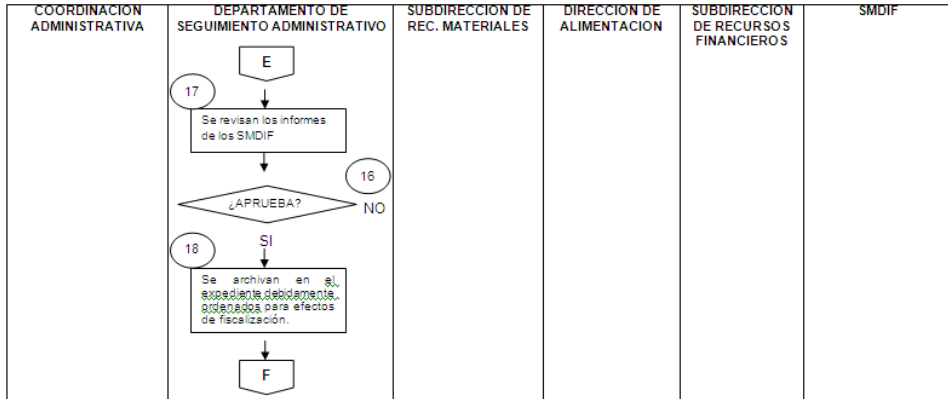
| COORDINACION ADMINISTRATIVA | DEPARTAMENTO DE SEGUIMIENTO ADMINISTRATIVO | SUBDIRECCION DE REC. MATERIALES | DIRECCION DE ALIMENTACION | SUBDIRECCION DE RECURSOS FINANCIEROS | SMDIF |
|---|---|---|---|---|---|
| | E | | | | |

17

Se revisan los informes de los SMDIF

16

¿APRUEBA?

NO

SI

18

Se archivan en el expediente debidamente ordenados para efectos de fiscalización.

F